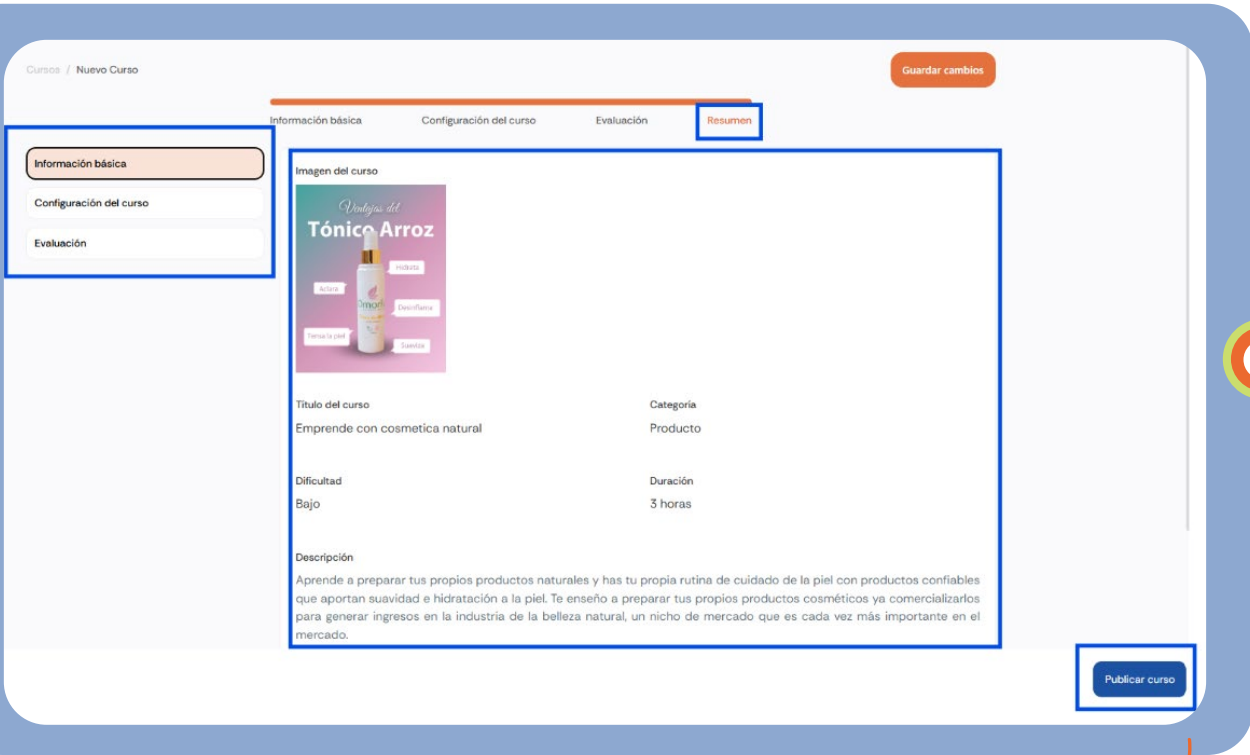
Cursos / Nuevo Curso

Guardar cambios

Información básica Configuración del curso Evaluación Resumen

Información básica

Configuración del curso

Evaluación

Imagen del curso

Ventajas del
Tónico Arroz

Hidrata
Aclara
Desinflama
Tensa la piel
Suaviza

Título del curso
Emprende con cosmetica natural

Categoria
Producto

Dificultad
Bajo

Duración
3 horas

Descripción
Aprende a preparar tus propios productos naturales y has tu propia rutina de cuidado de la piel con productos confiables que aportan suavidad e hidratación a la piel. Te enseño a preparar tus propios productos cosméticos ya comercializarlos para generar ingresos en la industria de la belleza natural, un nicho de mercado que es cada vez más importante en el mercado.

Publicar curso